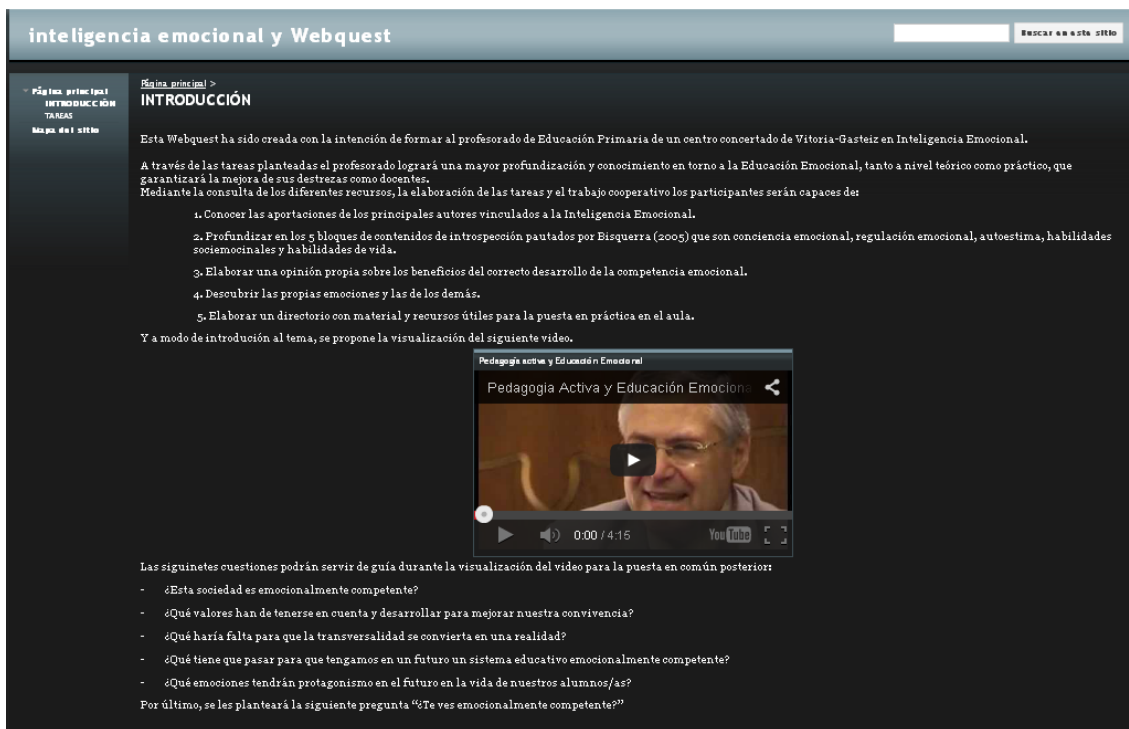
inteligencia emocional y Webquest

Buscar en este sitio

Página principal
INTRODUCCIÓN
TAREAS
Mapa del sitio

Página principal >
INTRODUCCIÓN

Esta Webquest ha sido creada con la intención de formar al profesorado de Educación Primaria de un centro concertado de Vitoria-Gasteiz en Inteligencia Emocional.

A través de las tareas planteadas el profesorado logrará una mayor profundización y conocimiento en torno a la Educación Emocional, tanto a nivel teórico como práctico, que garantizará la mejora de sus destrezas como docentes.
Mediante la consulta de los diferentes recursos, la elaboración de las tareas y el trabajo cooperativo los participantes serán capaces de:

1. Conocer las aportaciones de los principales autores vinculados a la Inteligencia Emocional.

2. Profundizar en los 5 bloques de contenidos de introspección pautados por Bisquerra (2005) que son conciencia emocional, regulación emocional, autoestima, habilidades sociemocinales y habilidades de vida.

3. Elaborar una opinión propia sobre los beneficios del correcto desarrollo de la competencia emocional.

4. Descubrir las propias emociones y las de los demás.

5. Elaborar un directorio con material y recursos útiles para la puesta en práctica en el aula.

Y a modo de introdución al tema, se propone la visualización del siguiente video.

Pedagogia activa y Educación Emocional

Pedagogia Activa y Educación Emociona

0:00 / 4:15

YouTube

Las siguinetes cuestiones podrán servir de guía durante la visualización del video para la puesta en común posterior:

- ¿Esta sociedad es emocionalmente competente?

- ¿Qué valores han de tenerse en cuenta y desarrollar para mejorar nuestra convivencia?

- ¿Qué haría falta para que la transversalidad se convierta en una realidad?

- ¿Qué tiene que pasar para que tengamos en un futuro un sistema educativo emocionalmente competente?

- ¿Qué emociones tendrán protagonismo en el futuro en la vida de nuestros alumnos/as?

Por último, se les planteará la siguiente pregunta "¿Te ves emocionalmente competente?"